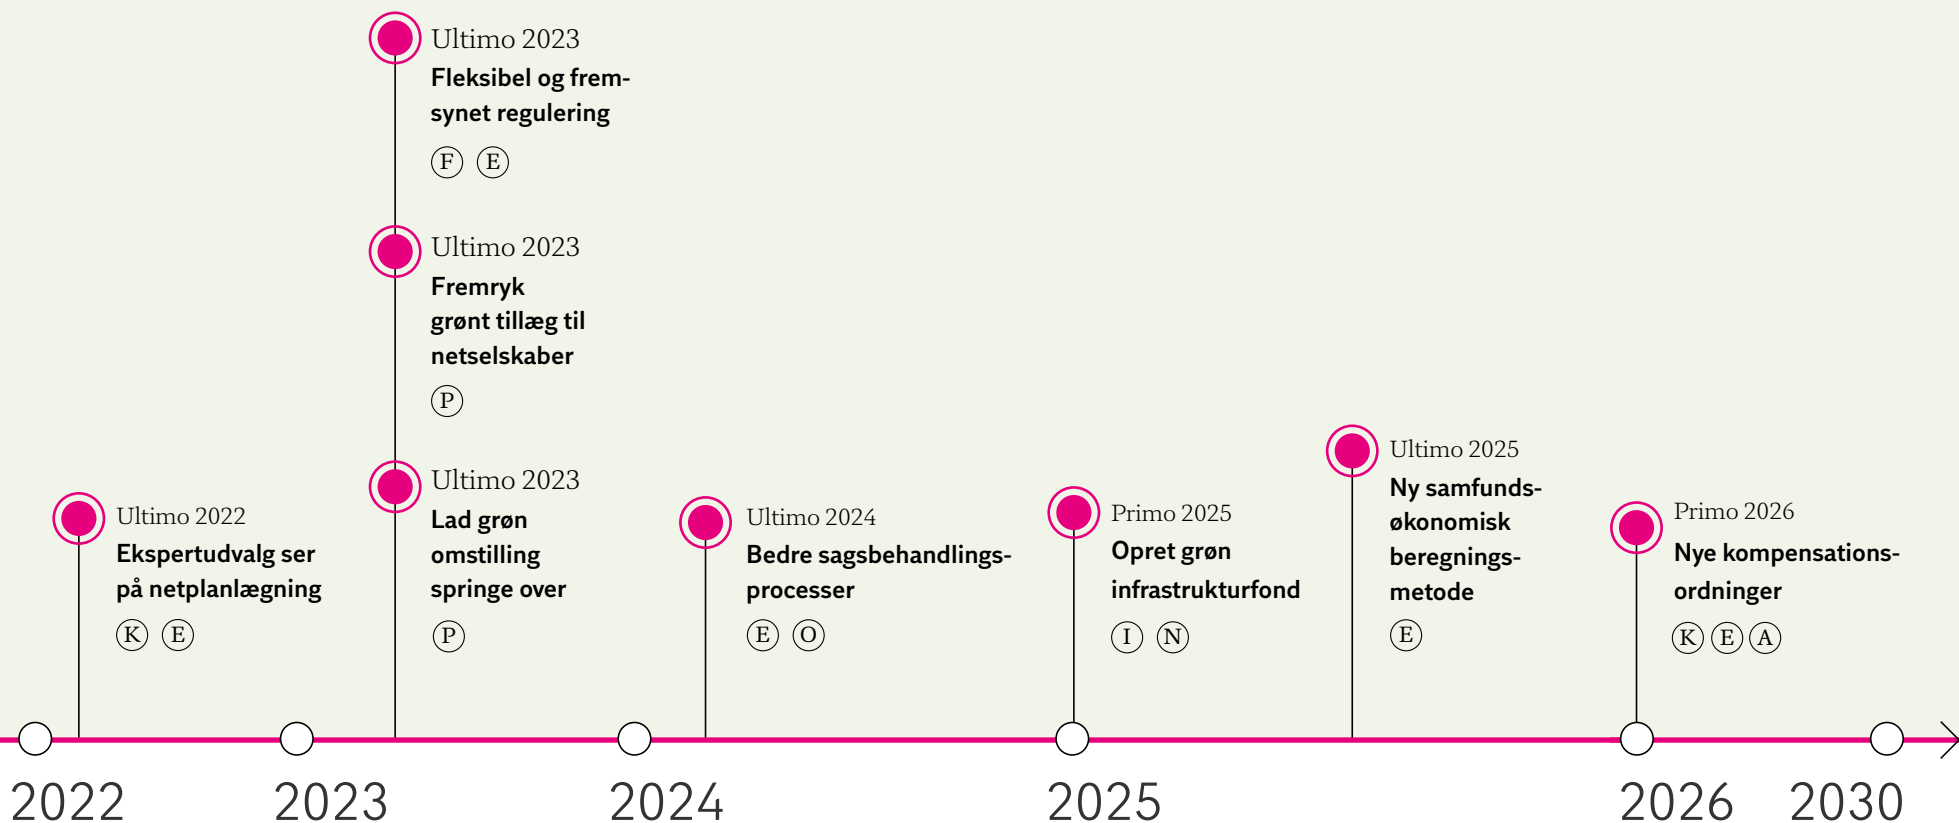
Ultimo 2023
Fleksibel og fremsynet regulering
F E

Ultimo 2023
Fremryk grønt tillæg til netselskaber
P

Ultimo 2022
Ekspertudvalg ser på netplanlægning
K E

Ultimo 2023
Lad grøn omstilling springe over
P

Ultimo 2024
Bedre sagsbehandlingsprocesser
E O

Primo 2025
Opret grøn infrastrukturfond
I N

Ultimo 2025
Ny samfundsøkonomisk beregningsmetode
E

Primo 2026
Nye kompensationsordninger
K E A

2022 2023 2024 2025 2026 2030